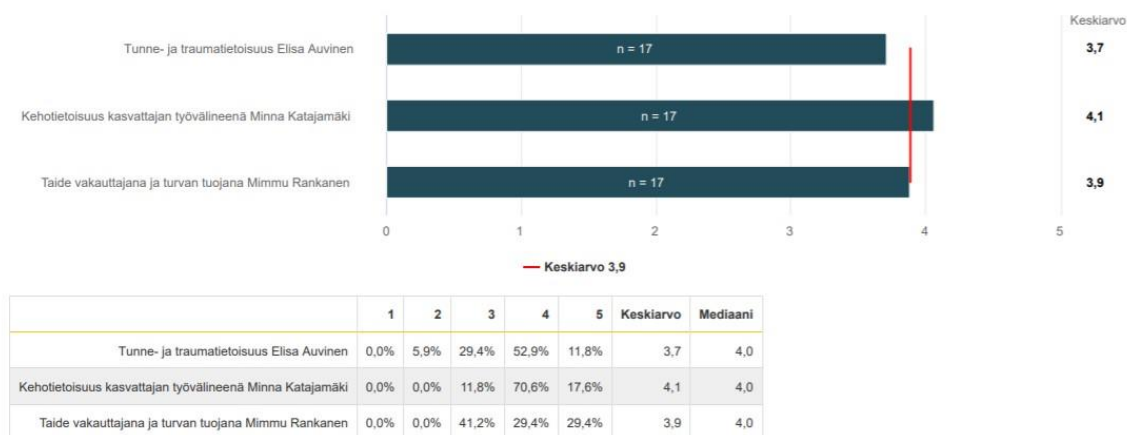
Keskiarvo

Tunne- ja traumatietoisuus Elisa Auvinen n = 17 3,7

Kehotietoisuus kasvattajan työvälineenä Minna Katajamäki n = 17 4,1

Taide vakauttajana ja turvan tuojana Mimmu Rankanen n = 17 3,9

0 1 2 3 4 5

Keskiarvo 3,9

| | 1 | 2 | 3 | 4 | 5 | Keskiarvo | Mediaani |
|---|---|---|---|---|---|---|---|
| Tunne- ja traumatietoisuus Elisa Auvinen | 0,0% | 5,9% | 29,4% | 52,9% | 11,8% | 3,7 | 4,0 |
| Kehotietoisuus kasvattajan työvälineenä Minna Katajamäki | 0,0% | 0,0% | 11,8% | 70,6% | 17,6% | 4,1 | 4,0 |
| Taide vakauttajana ja turvan tuojana Mimmu Rankanen | 0,0% | 0,0% | 41,2% | 29,4% | 29,4% | 3,9 | 4,0 |